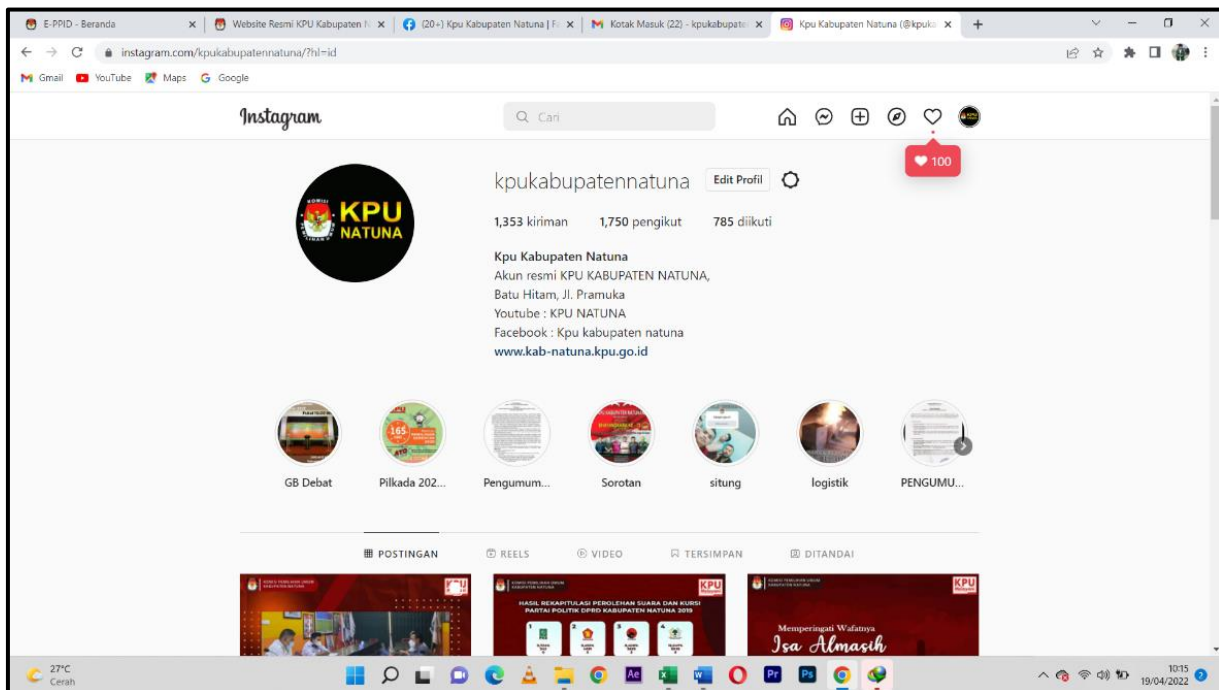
E-PPID - Beranda × Website Resmi KPU Kabupaten N × (20+) Kpu Kabupaten Natuna | F × Kotak Masuk (22) - kpukabupate × Kpu Kabupaten Natuna (@kpuka × +

instagram.com/kpukabupatennatuna/?hl=id

Gmail YouTube Maps Google

Instagram

Cari

100

KPU NATUNA

kpukabupatennatuna Edit Profil

1,353 kiriman 1,750 pengikut 785 diikuti

Kpu Kabupaten Natuna
Akun resmi KPU KABUPATEN NATUNA,
Batu Hitam, Jl. Pramuka
Youtube : KPU NATUNA
Facebook : Kpu kabupaten natuna
www.kab-natuna.kpu.go.id

GB Debat Pilkada 202... Pengumum... Sorotan situng logistik PENGUMU...

POSTINGAN REELS VIDEO TERSIMPAN DITANDAI

HASIL REKAPITULASI PEROLEHAN SUARA DAN KURSI PARTAI POLITIK DPRD KABUPATEN NATUNA 2019

KPU

Memperingati Wafatnya
Isa Almasih

27°C
Cerah

10:15
19/04/2022